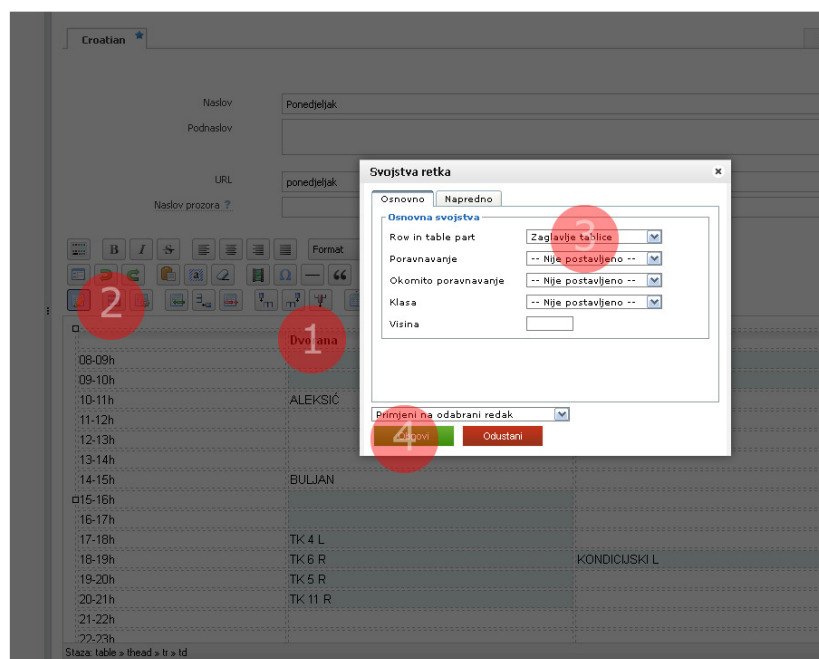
Croatian

Naslov Ponedjeljak
Podnaslov

URL ponedjeljak
Naslov prozora ?

Format

Svojstva retka ×
Osnovno Napredno
Osnovna svojstva
Row in table part Zaglavlje tablice
Poravnavanje -- Nije postavljeno --
Okomito poravnavanje -- Nije postavljeno --
Klasa -- Nije postavljeno --
Visina

Primjeni na odabrani redak
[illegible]ovi Odustani

2
1
3
4

Dvo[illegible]ana

| | | |
|---|---|---|
| 08-09h | | |
| 09-10h | | |
| 10-11h | ALEKSIĆ | |
| 11-12h | | |
| 12-13h | | |
| 13-14h | | |
| 14-15h | BULJAN | |
| 15-16h | | |
| 16-17h | | |
| 17-18h | TK 4 L | |
| 18-19h | TK 6 R | KONDICIJSKI L |
| 19-20h | TK 5 R | |
| 20-21h | TK 11 R | |
| 21-22h | | |
| 22-23h | | |

Staza: table » thead » tr » td